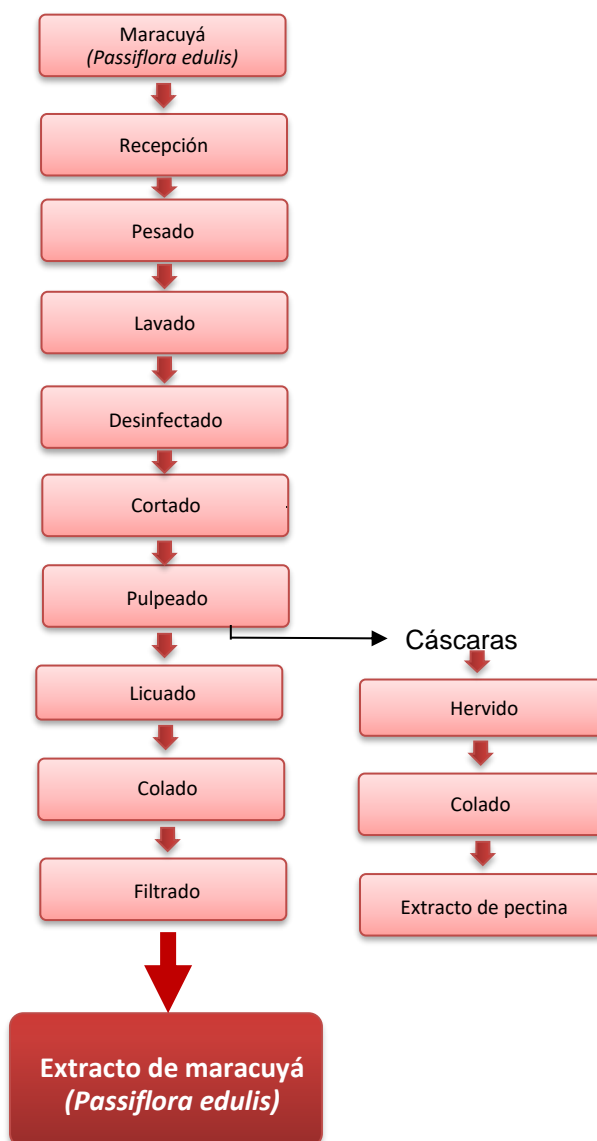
Maracuyá
*(Passiflora edulis)*

Recepción

Pesado

Lavado

Desinfectado

Cortado

Pulpeado

Licuado

Colado

Filtrado

**Extracto de maracuyá *(Passiflora edulis)***

Cáscaras

Hervido

Colado

Extracto de pectina